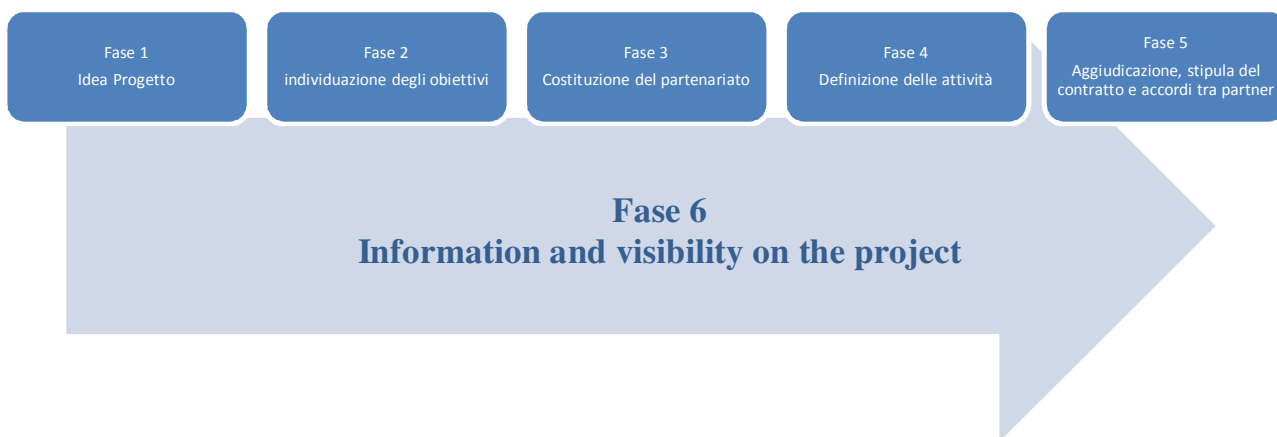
Fase 1
Idea Progetto

Fase 2
individuazione degli obiettivi

Fase 3
Costituzione del partenariato

Fase 4
Definizione delle attività

Fase 5
Aggiudicazione, stipula del contratto e accordi tra partner

Fase 6
Information and visibility on the project